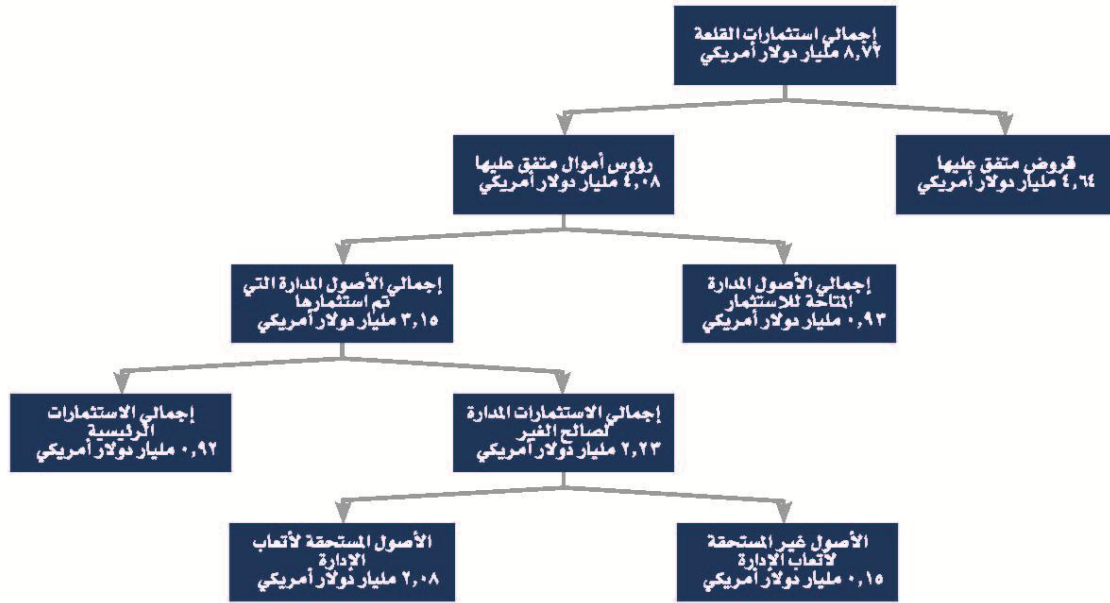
إجمالي استثمارات القلعة
٨,٧٢ مليار دولار أمريكي

رؤوس أموال متفق عليها
٤,٠٨ مليار دولار أمريكي

قروض متفق عليها
٤,٦٤ مليار دولار أمريكي

إجمالي الأصول المدارة التي تم استثمارها
٣,١٥ مليار دولار أمريكي

إجمالي الأصول المدارة المتاحة للاستثمار
٠,٩٣ مليار دولار أمريكي

إجمالي الاستثمارات الرئيسية
٠,٩٢ مليار دولار أمريكي

إجمالي الاستثمارات المدارة لصالح الغير
٢,٢٣ مليار دولار أمريكي

الأصول المستحقة لأتعاب الإدارة
٢,٠٨ مليار دولار أمريكي

الأصول غير المستحقة لأتعاب الإدارة
٠,١٥ مليار دولار أمريكي